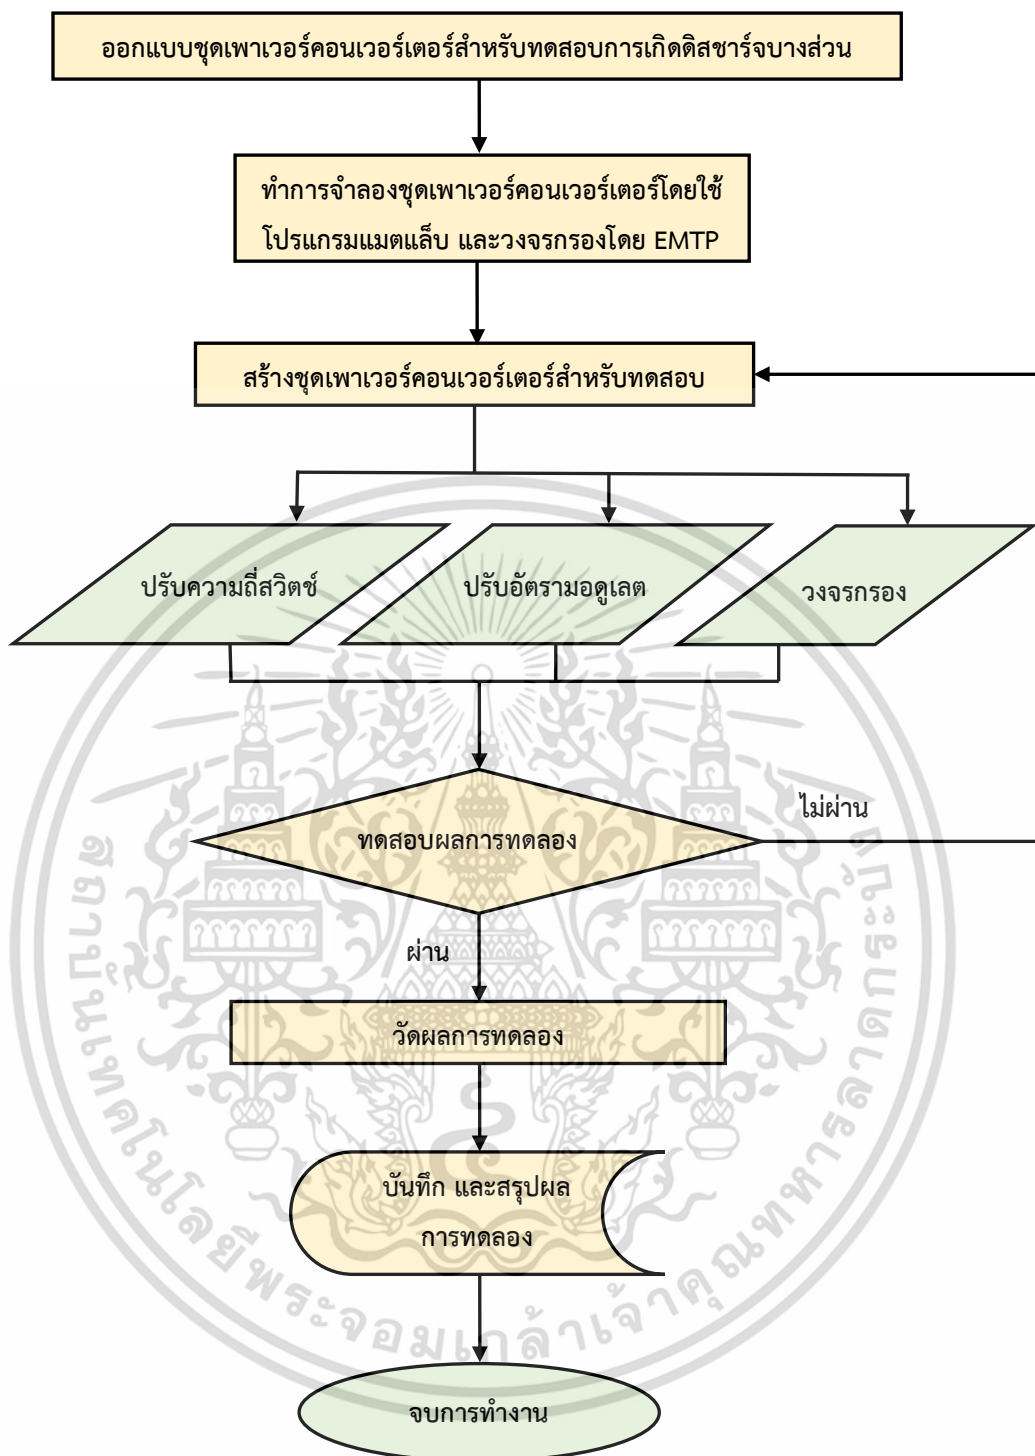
ออกแบบชุดเพาเวอร์คอนเวอร์เตอร์สำหรับทดสอบการเกิดดิสชาร์จบางส่วน

ทำการจำลองชุดเพาเวอร์คอนเวอร์เตอร์โดยใช้โปรแกรมแมตแล็บ และวงจรกรองโดย EMTP

สร้างชุดเพาเวอร์คอนเวอร์เตอร์สำหรับทดสอบ

ปรับความถี่สวิตช์

ปรับอัตรามอดูเลต

วงจรกรอง

ทดสอบผลการทดลอง

ไม่ผ่าน

ผ่าน

วัดผลการทดลอง

บันทึก และสรุปผลการทดลอง

จบการทำงาน

สถาบันเทคโนโลยีพระจอมเกล้าเจ้าคุณทหารลาดกระบัง